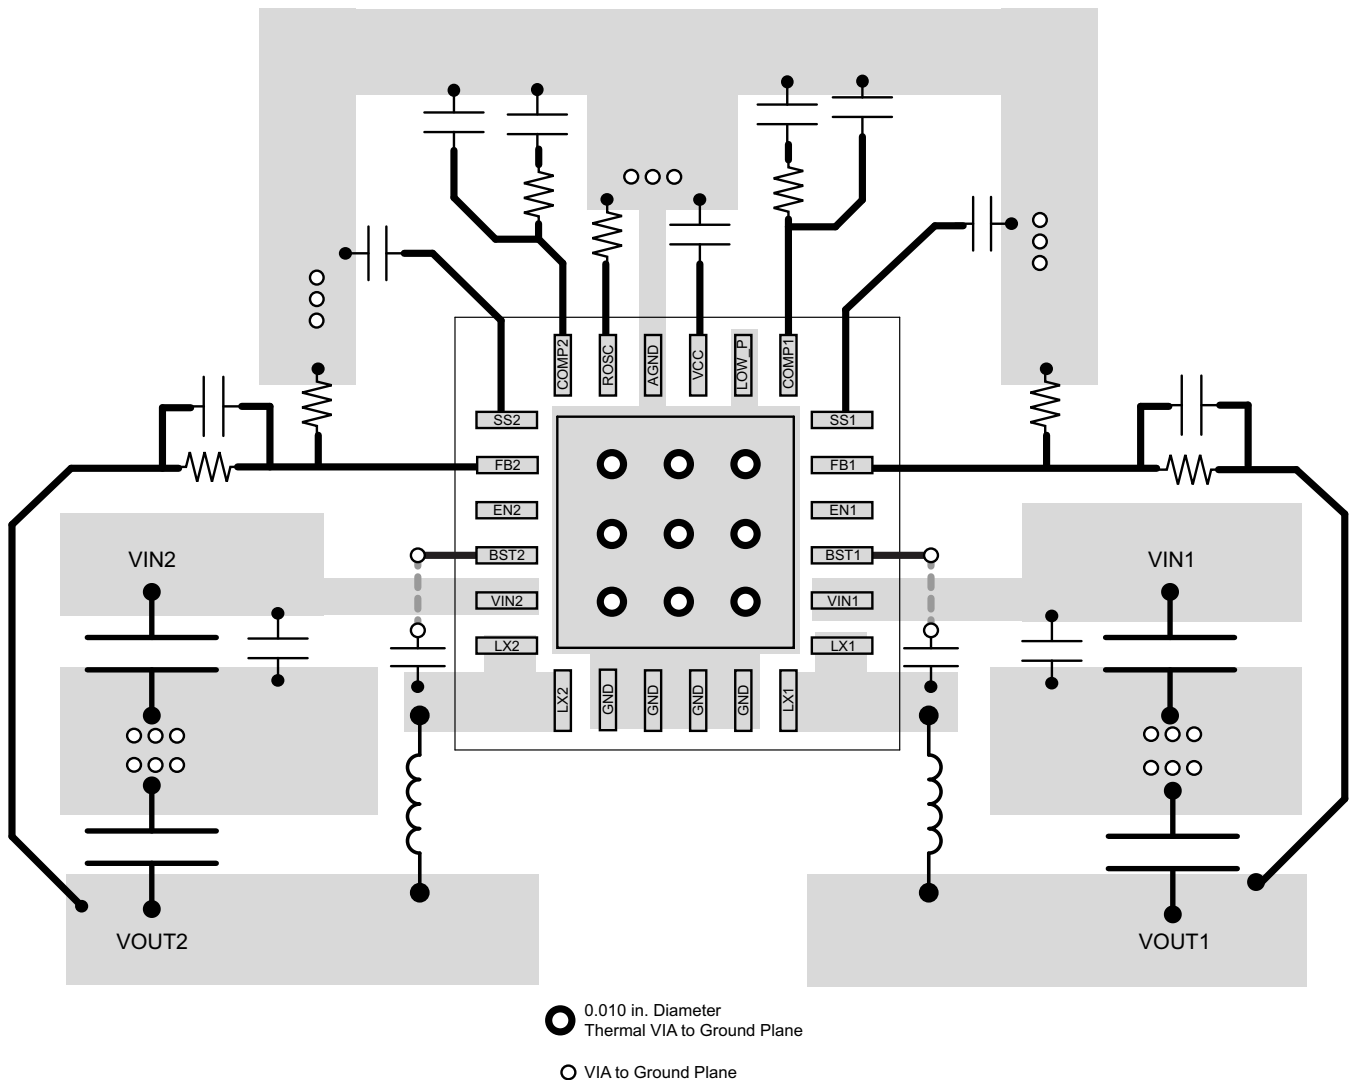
COMP2
ROSC
AGND
VCC
LOW_P
COMP1

SS2
FB2
EN2
BST2
VIN2
LX2

SS1
FB1
EN1
BST1
VIN1
LX1

LX2
GND
GND
GND
GND
LX1

VIN2
VIN1
VOUT2
VOUT1

0.010 in. Diameter
Thermal VIA to Ground Plane

VIA to Ground Plane